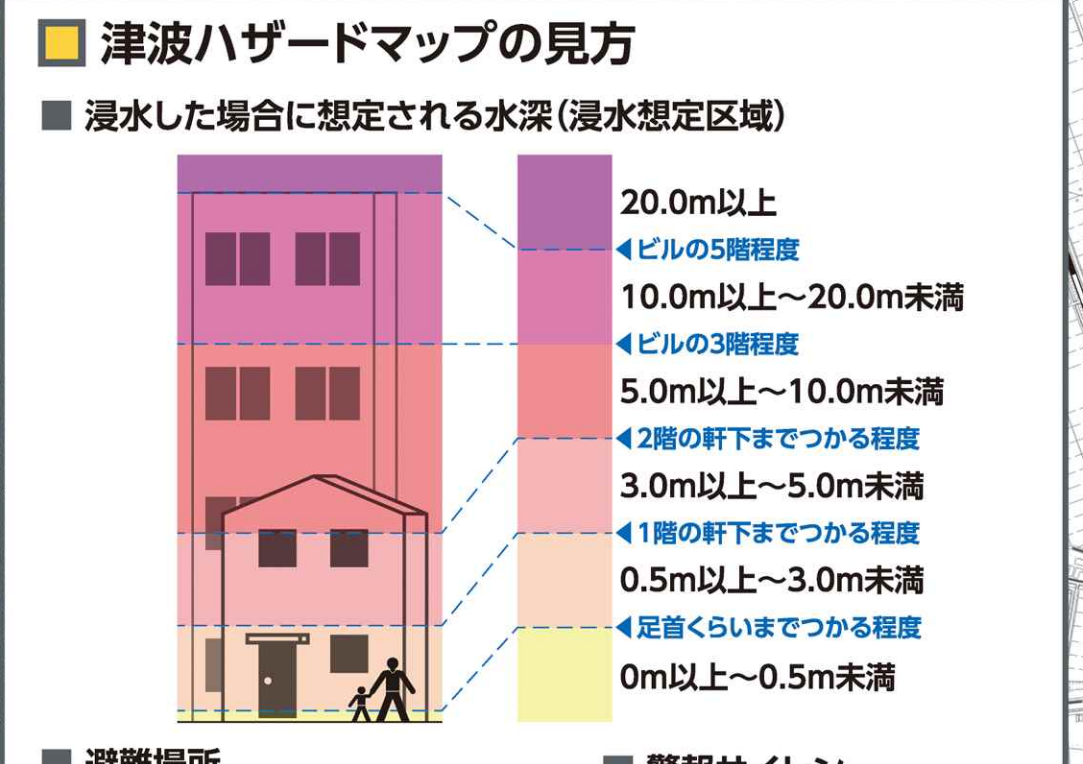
津波ハザードマップの見方

浸水した場合に想定される水深（浸水想定区域）

20.0m以上
◀ビルの5階程度
10.0m以上～20.0m未満
◀ビルの3階程度
5.0m以上～10.0m未満
◀2階の軒下までつかる程度
3.0m以上～5.0m未満
◀1階の軒下までつかる程度
0.5m以上～3.0m未満
◀足首くらいまでつかる程度
0m以上～0.5m未満

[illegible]

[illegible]